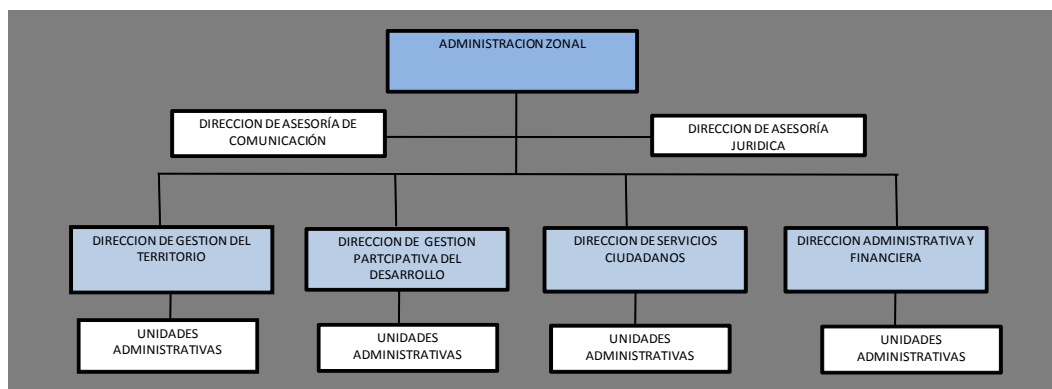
ADMINISTRACION ZONAL

DIRECCION DE ASESORÍA DE COMUNICACIÓN

DIRECCION DE ASESORÍA JURIDICA

DIRECCION DE GESTION DEL TERRITORIO

UNIDADES ADMINISTRATIVAS

DIRECCION DE GESTION PARTCIPATIVA DEL DESARROLLO

UNIDADES ADMINISTRATIVAS

DIRECCION DE SERVICIOS CIUDADANOS

UNIDADES ADMINISTRATIVAS

DIRECCION ADMINISTRATIVA Y FINANCIERA

UNIDADES ADMINISTRATIVAS